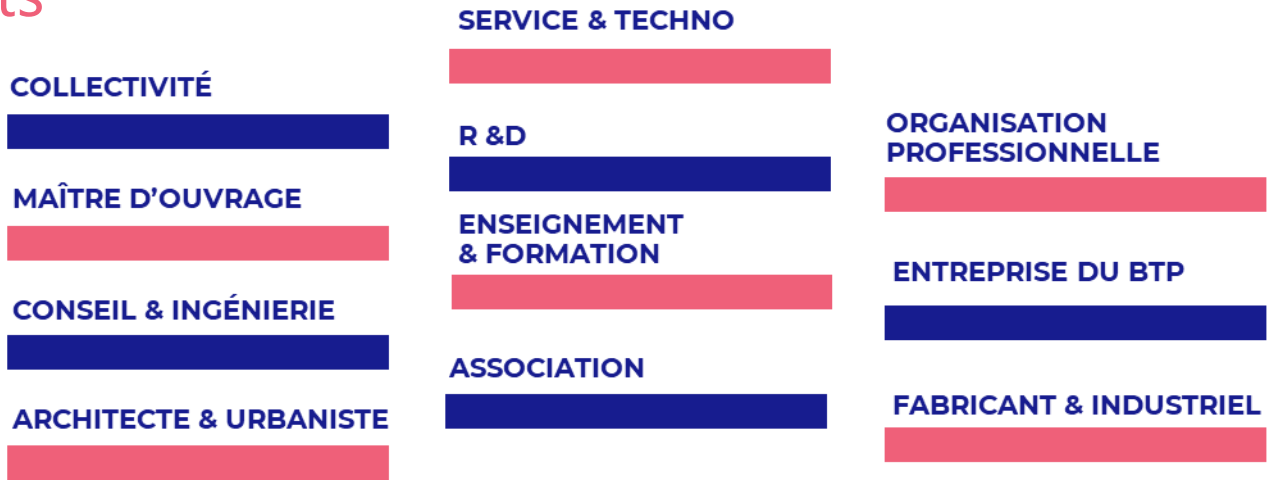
ts

COLLECTIVITÉ

MAÎTRE D'OUVRAGE

CONSEIL & INGÉNIERIE

ARCHITECTE & URBANISTE

SERVICE & TECHNO

R &D

ENSEIGNEMENT & FORMATION

ASSOCIATION

ORGANISATION PROFESSIONNELLE

ENTREPRISE DU BTP

FABRICANT & INDUSTRIEL